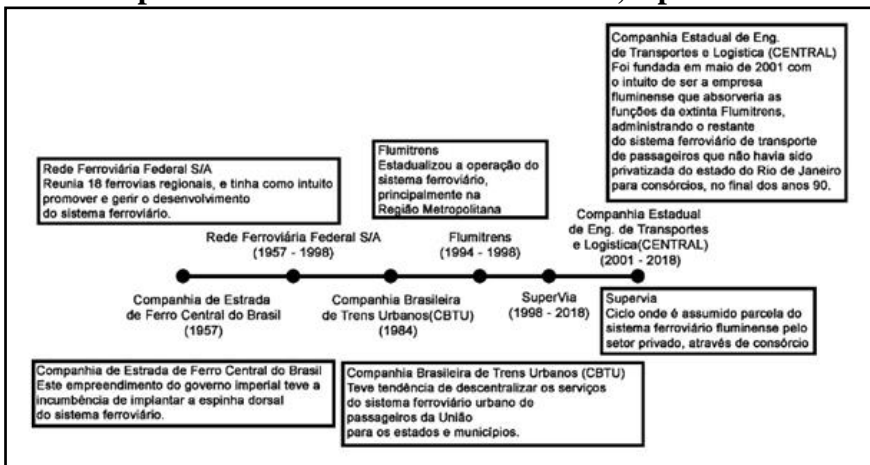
Companhia Estadual de Eng. de Transportes e Logística (CENTRAL) Foi fundada em maio de 2001 com o intuito de ser a empresa fluminense que absorveria as funções da extinta Flumitrens, administrando o restante do sistema ferroviário de transporte de passageiros que não havia sido privatizada do estado do Rio de Janeiro para consórcios, no final dos anos 90.

Rede Ferroviária Federal S/A
Reunia 18 ferrovias regionais, e tinha como intuito promover e gerir o desenvolvimento do sistema ferroviário.

Flumitrens
Estadualizou a operação do sistema ferroviário, principalmente na Região Metropolitana

Rede Ferroviária Federal S/A (1957 - 1998)

Flumitrens (1994 - 1998)

Companhia Estadual de Eng. de Transportes e Logística(CENTRAL) (2001 - 2018)

Companhia de Estrada de Ferro Central do Brasil (1957)

Companhia Brasileira de Trens Urbanos(CBTU) (1984)

SuperVia (1998 - 2018)

Supervia
Ciclo onde é assumido parcela do sistema ferroviário fluminense pelo setor privado, através de consórcio

Companhia de Estrada de Ferro Central do Brasil
Este empreendimento do governo imperial teve a incumbência de implantar a espinha dorsal do sistema ferroviário.

Companhia Brasileira de Trens Urbanos (CBTU)
Teve tendência de descentralizar os serviços do sistema ferroviário urbano de passageiros da União para os estados e municípios.